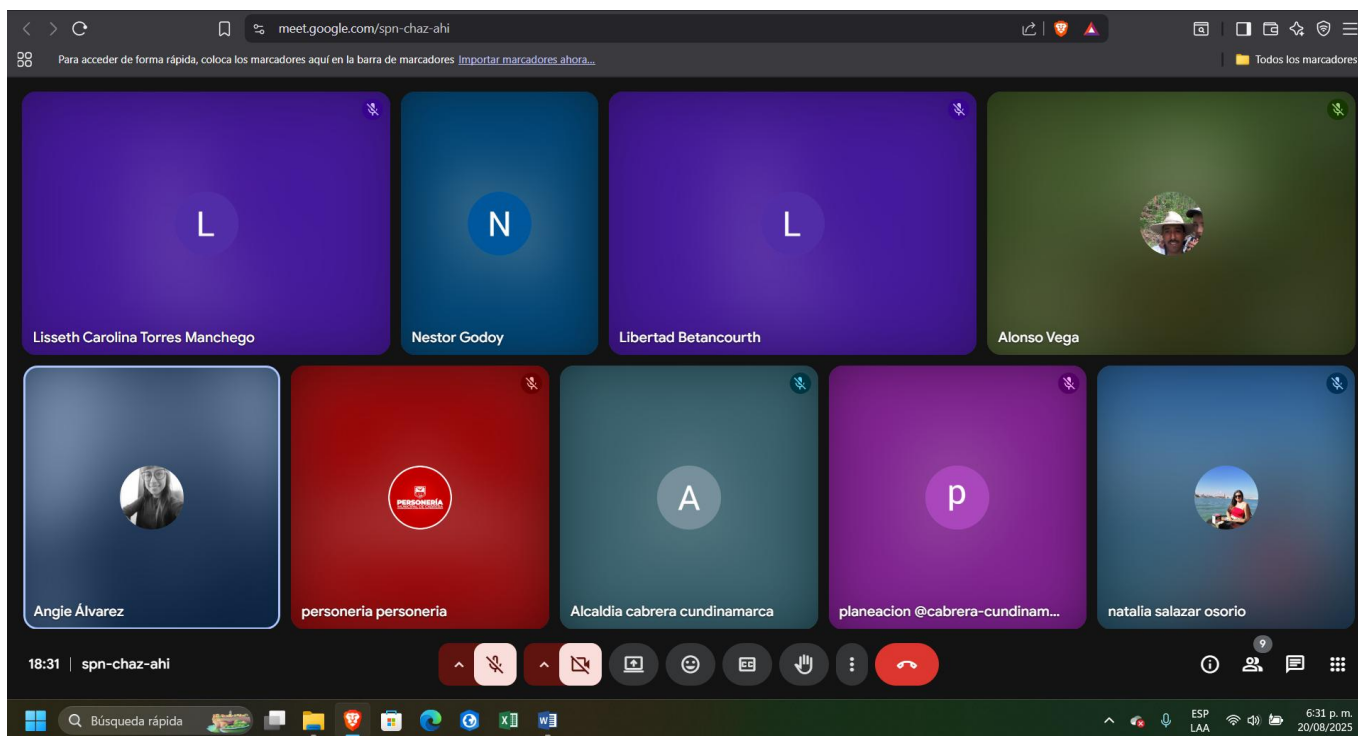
meet.google.com/spn-chaz-ahi

Para acceder de forma rápida, coloca los marcadores aquí en la barra de marcadores Importar marcadores ahora...

Todos los marcadores

L

Lisseth Carolina Torres Manchego

N

Nestor Godoy

L

Libertad Betancourth

Alonso Vega

Angie Álvarez

PERSONERÍA

personeria personeria

A

Alcaldia cabrera cundinamarca

p

planeacion @cabrera-cundinam...

natalia salazar osorio

18:31 | spn-chaz-ahi

9

Búsqueda rápida

ESP LAA

6:31 p. m. 20/08/2025